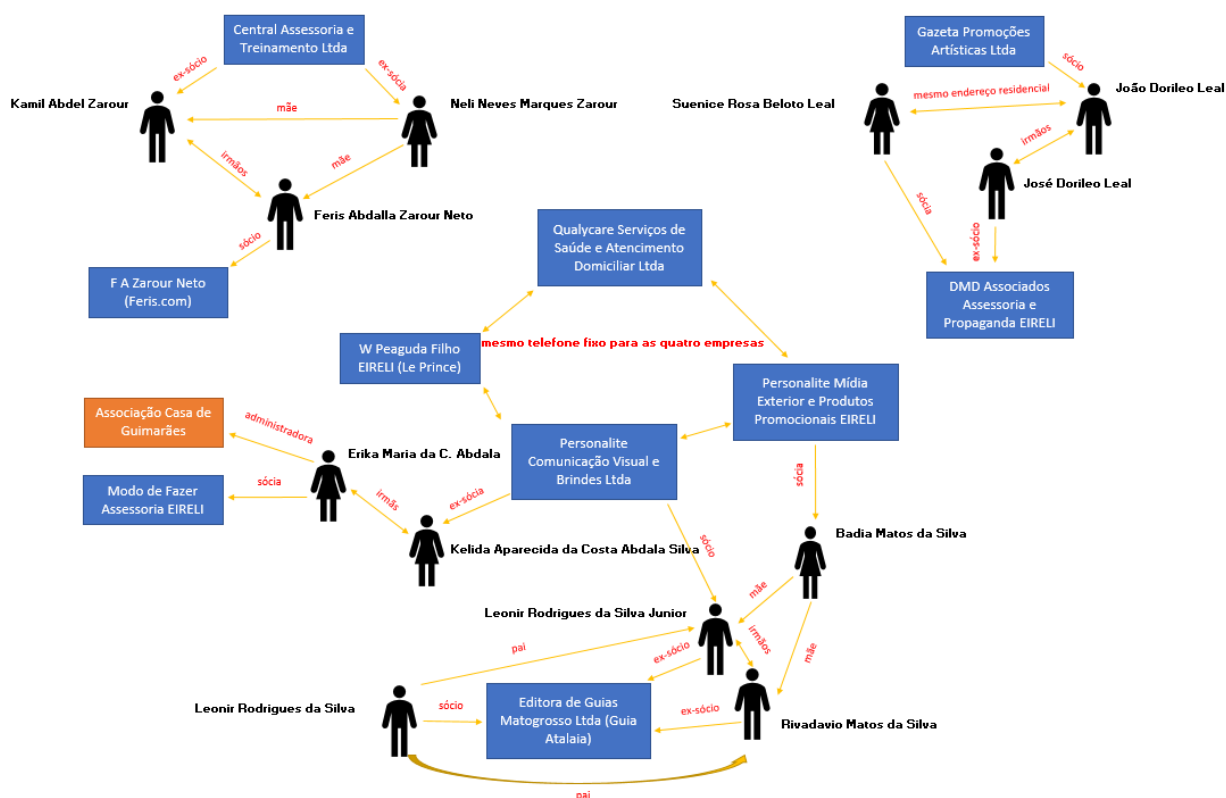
Central Assessoria e Treinamento Ltda

ex-sócio

ex-sócia

Kamil Abdel Zarour

mãe

Neli Neves Marques Zarour

irmãos

mãe

Feris Abdalla Zarour Neto

sócio

F A Zarour Neto (Feris.com)

Gazeta Promoções Artísticas Ltda

sócio

Suenice Rosa Beloto Leal

mesmo endereço residencial

João Dorileo Leal

irmãos

José Dorileo Leal

sócia

ex-sócio

DMD Associados Assessoria e Propaganda EIRELI

Qualycare Serviços de Saúde e Atencimento Domiciliar Ltda

W Peguda Filho EIRELI (Le Prince)

mesmo telefone fixo para as quatro empresas

Personalite Mídia Exterior e Produtos Promocionais EIRELI

Associação Casa de Guimarães

administradora

Erika Maria da C. Abdala

Personalite Comunicação Visual e Brindes Ltda

Modo de Fazer Assessoria EIRELI

sócia

irmãs

ex-sócia

Kelida Aparecida da Costa Abdala Silva

sócia

sócio

Badia Matos da Silva

mãe

Leonir Rodrigues da Silva Junior

irmãos

pai

ex-sócio

mãe

Leonir Rodrigues da Silva

sócio

Editora de Guias Matogrosso Ltda (Guia Atalaia)

ex-sócio

Rivadavio Matos da Silva

pai